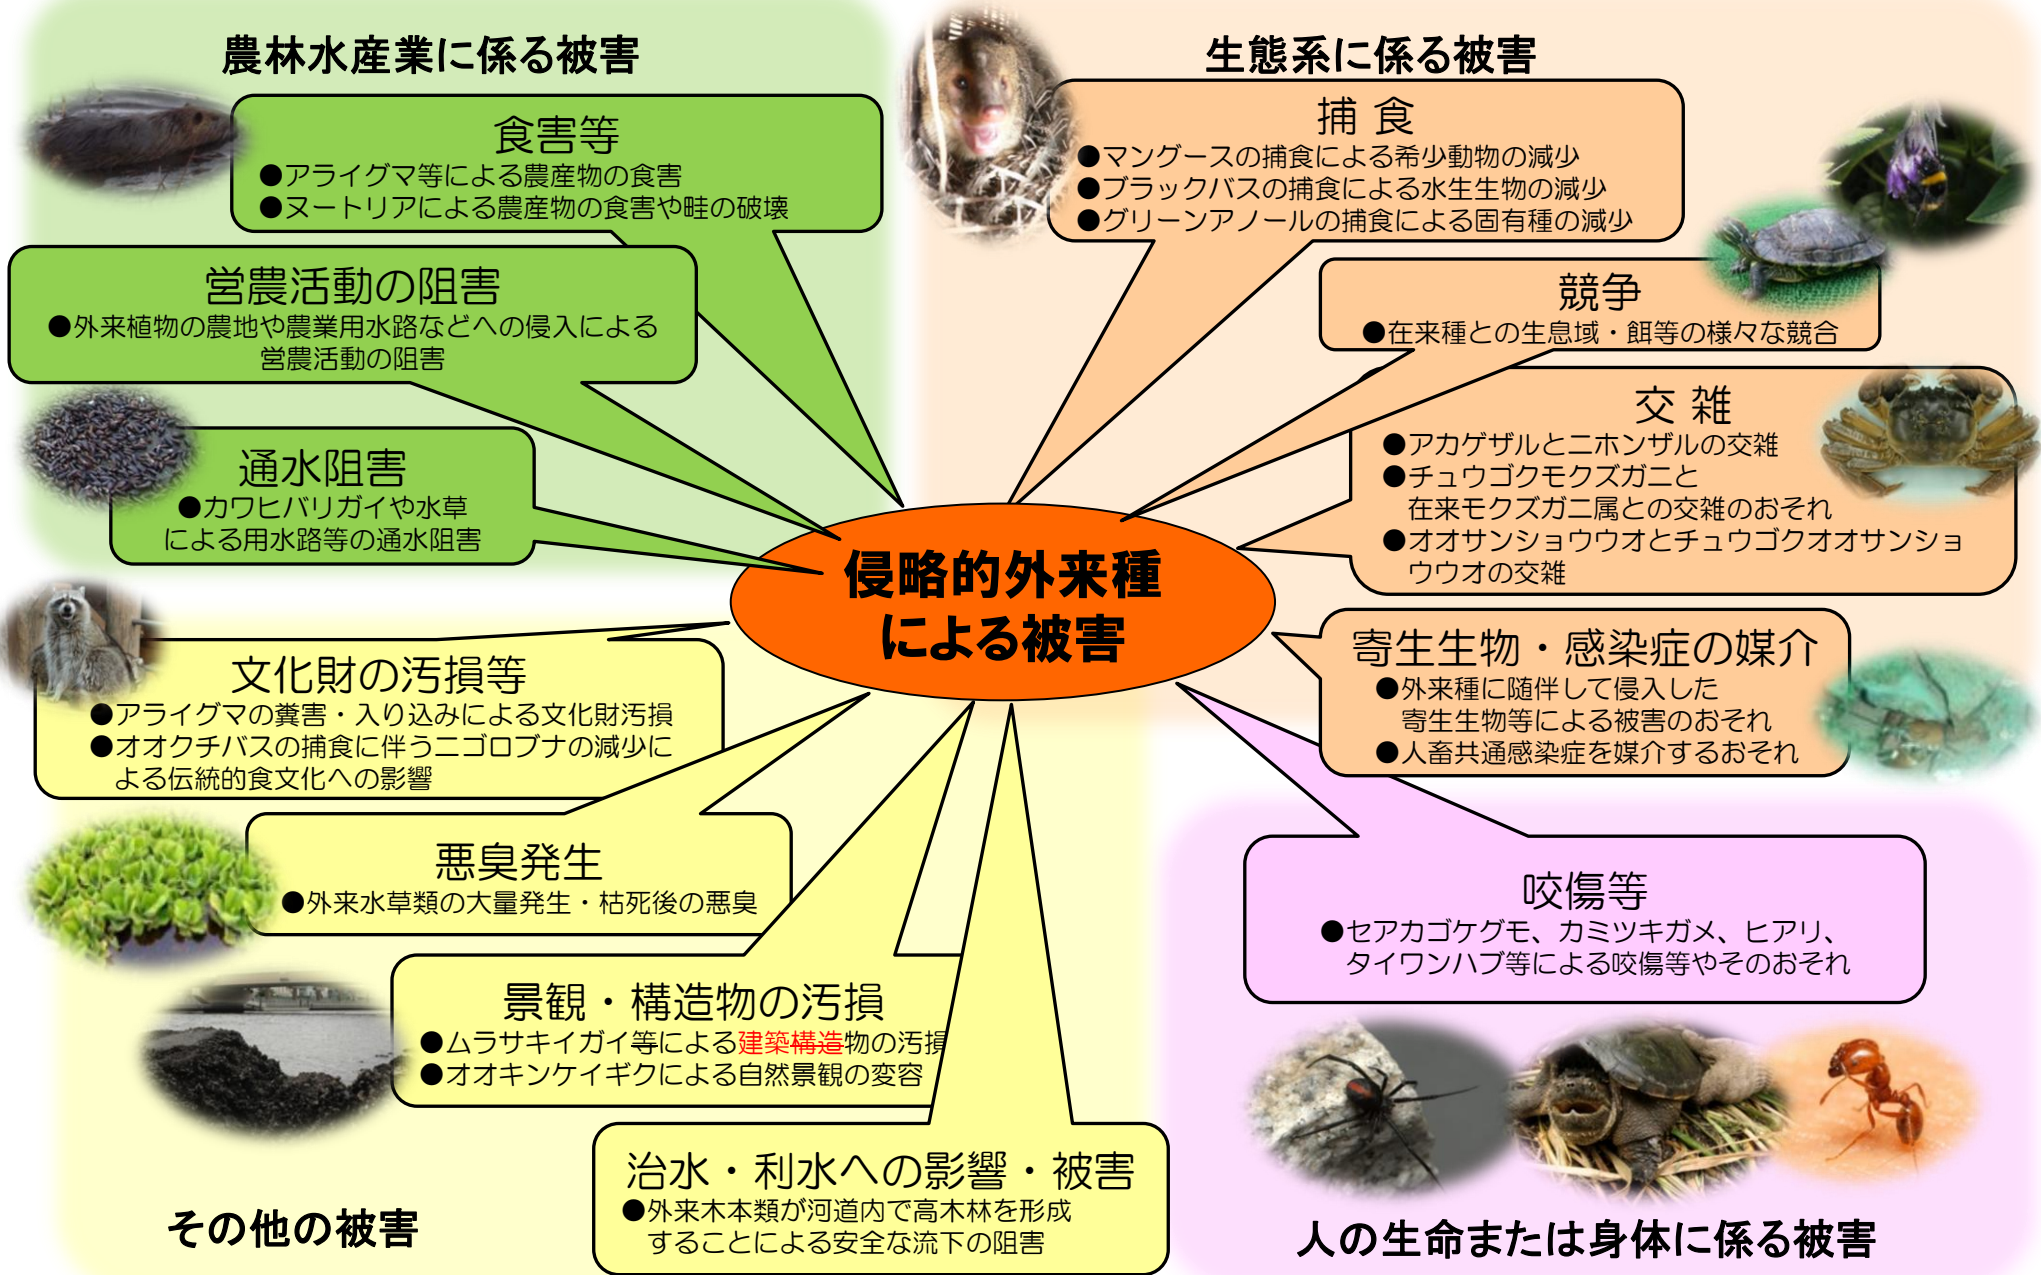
農林水産業に係る被害

食害等
●アライグマ等による農産物の食害
●ヌートリアによる農産物の食害や畦の破壊

営農活動の阻害
●外来植物の農地や農業用水路などへの侵入による営農活動の阻害

通水阻害
●カワヒバリガイや水草による用水路等の通水阻害

生態系に係る被害

捕 食
●マングースの捕食による希少動物の減少
●ブラックバスの捕食による水生生物の減少
●グリーンアノールの捕食による固有種の減少

競争
●在来種との生息域・餌等の様々な競合

交 雑
●アカゲザルとニホンザルの交雑
●チュウゴクモクズガニと在来モクズガニ属との交雑のおそれ
●オオサンショウウオとチュウゴクオオサンショウウオの交雑

侵略的外来種による被害

寄生生物・感染症の媒介
●外来種に随伴して侵入した寄生生物等による被害のおそれ
●人畜共通感染症を媒介するおそれ

文化財の汚損等
●アライグマの糞害・入り込みによる文化財汚損
●オオクチバスの捕食に伴うニゴロブナの減少による伝統的食文化への影響

悪臭発生
●外来水草類の大量発生・枯死後の悪臭

景観・構造物の汚損
●ムラサキイガイ等による建築構造物の汚損
●オオキンケイギクによる自然景観の変容

治水・利水への影響・被害
●外来木本類が河道内で高木林を形成することによる安全な流下の阻害

その他の被害

咬傷等
●セアカゴケグモ、カミツキガメ、ヒアリ、タイワンハブ等による咬傷等やそのおそれ

人の生命または身体に係る被害